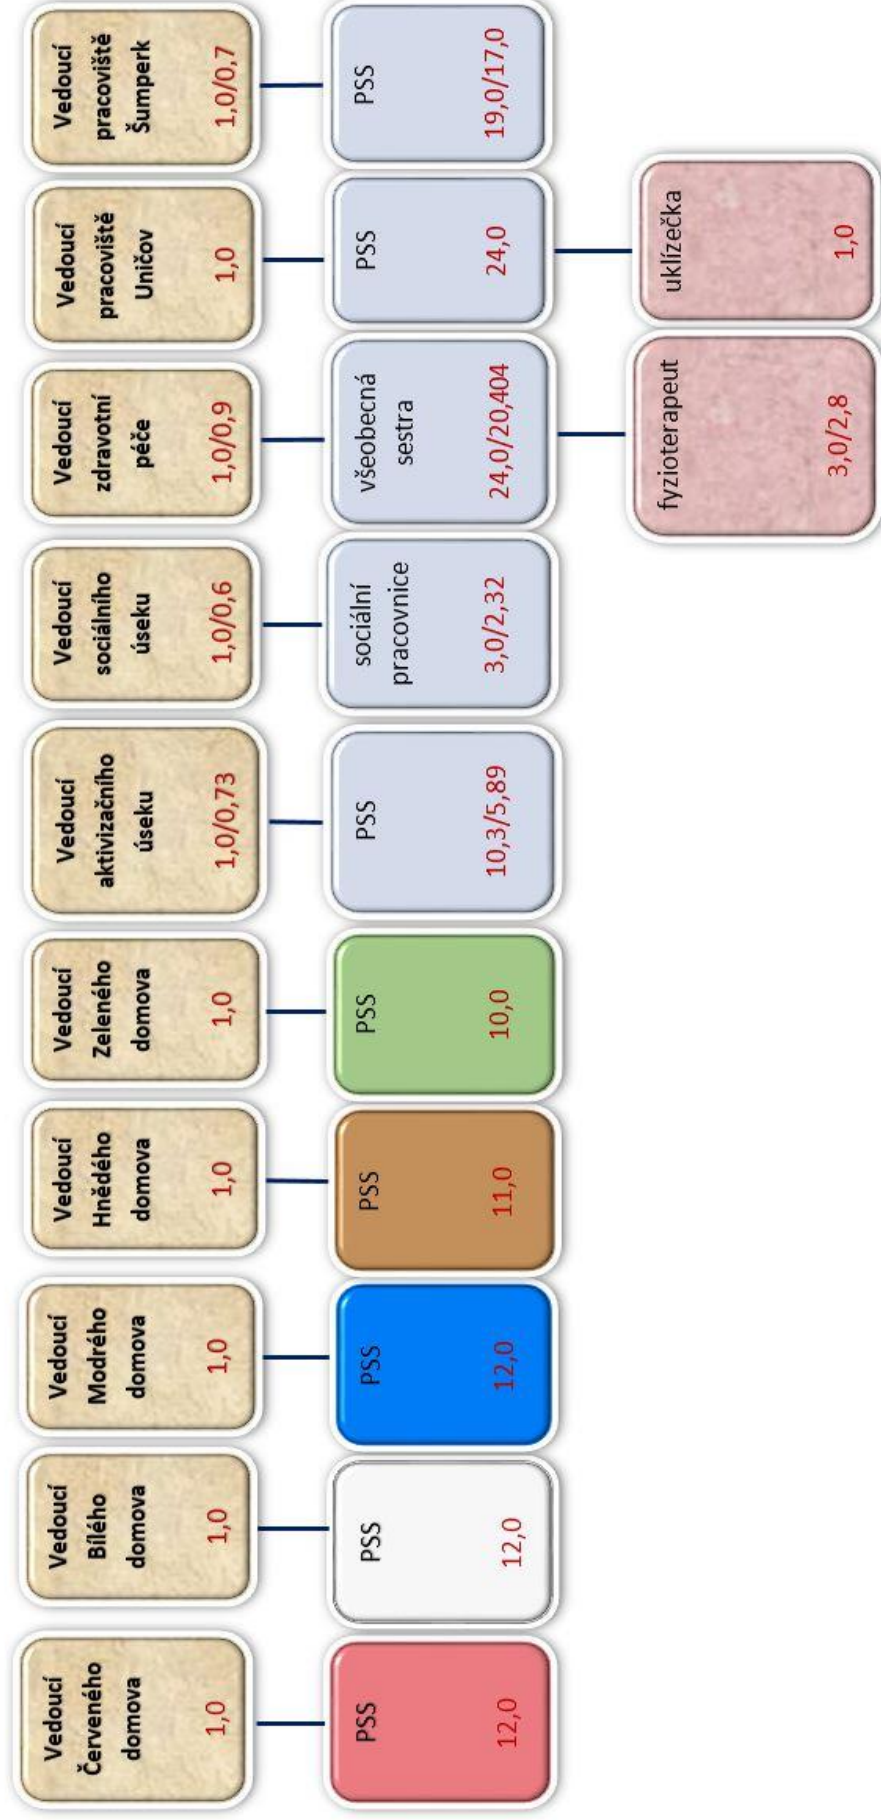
Vedoucí Červeného domova
1,0

PSS
12,0

Vedoucí Bílého domova
1,0

PSS
12,0

Vedoucí Modrého domova
1,0

PSS
12,0

Vedoucí Hnědého domova
1,0

PSS
11,0

Vedoucí Zeleného domova
1,0

PSS
10,0

Vedoucí aktivizačního úseku
1,0/0,73

PSS
10,3/5,89

Vedoucí sociálního úseku
1,0/0,6

sociální pracovnice
3,0/2,32

Vedoucí zdravotní péče
1,0/0,9

všeobecná sestra
24,0/20,404

fyzioterapeut
3,0/2,8

Vedoucí pracoviště Uničov
1,0

PSS
24,0

uklízečka
1,0

Vedoucí pracoviště Šumperk
1,0/0,7

PSS
19,0/17,0